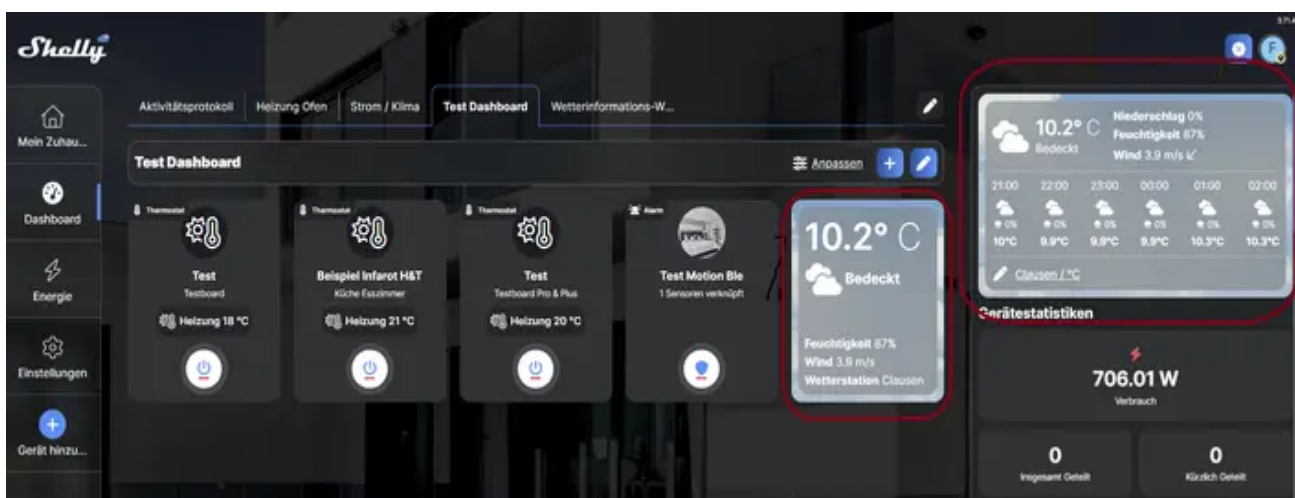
Shelly

Mein Zuhau...

Dashboard

Energie

Einstellungen

Gerät hinzu...

Aktivitätsprotokoll | Heizung Ofen | Strom / Klima | Test Dashboard | Wetterinformations-W...

Test Dashboard

Anpassen

Thermostat
Test
Testboard
Heizung 18 °C

Thermostat
Beispiel Infarot H&T
Küche Esszimmer
Heizung 21 °C

Thermostat
Test
Testboard Pro & Plus
Heizung 20 °C

Alarm
Test Motion Ble
1 Sensoren verknüpft

10.2° C
Bedeckt
Feuchtigkeit 87%
Wind 3.9 m/s
Wetterstation Clausen

10.2° C
Bedeckt
Niederschlag 0%
Feuchtigkeit 87%
Wind 3.9 m/s

| 21:00 | 22:00 | 23:00 | 00:00 | 01:00 | 02:00 |
|---|---|---|---|---|---|
| 0% | 0% | 0% | 0% | 0% | 0% |
| 10°C | 9.9°C | 9.9°C | 9.9°C | 10.3°C | 10.3°C |

Clausen / °C

Gerätestatistiken

706.01 W
Verbrauch

0
Insgesamt Geteilt

0
Kürzlich Geteilt